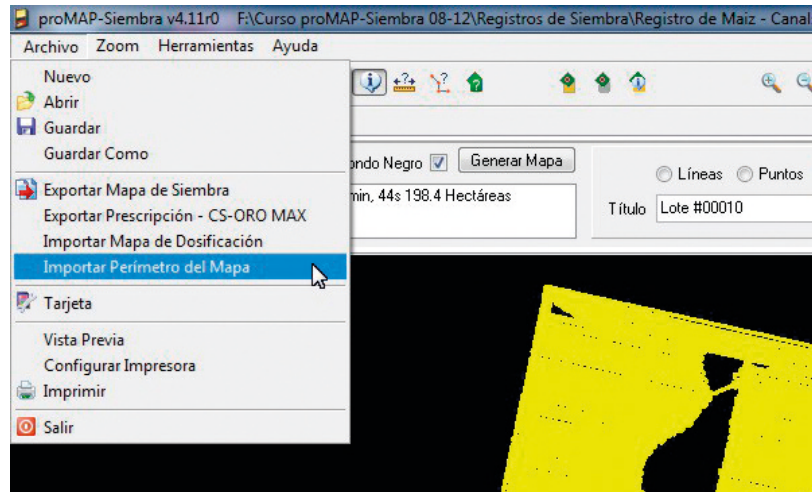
proMAP-Siembra v4.11r0 F:\Curso proMAP-Siembra 08-12\Registros de Siembra\Registro de Maiz - Canal

Archivo Zoom Herramientas Ayuda

Nuevo
Abrir
Guardar
Guardar Como
Exportar Mapa de Siembra
Exportar Prescripción - CS-ORO MAX
Importar Mapa de Dosificación
Importar Perímetro del Mapa
Tarjeta
Vista Previa
Configurar Impresora
Imprimir
Salir

ondo Negro Generar Mapa

min, 44s 198.4 Hectáreas

Líneas Puntos

Título Lote #00010